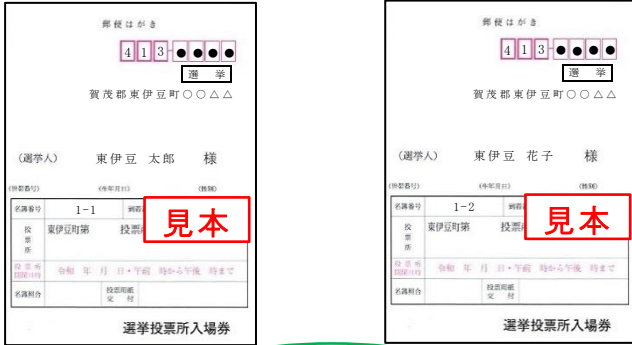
郵便はがき

413-●●●●

選　挙

賀茂郡東伊豆町〇〇△△

（選挙人）　東伊豆　太郎　様

(世帯番号)　(生年月日)　(性別)

名簿番号　1-1　割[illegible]

投票所　東伊豆町第　投票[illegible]

投票所開設日時　令和　年　月　日・午前　時から午後　時まで

名簿照合　投票用紙交付

見本

選挙投票所入場券

郵便はがき

413-●●●●

選　挙

賀茂郡東伊豆町〇〇△△

（選挙人）　東伊豆　花子　様

(世帯番号)　(生年月日)　(性別)

名簿番号　1-2　割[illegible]

投票所　東伊豆町第　投票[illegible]

投票所開設日時　令和　年　月　日・午前　時から午後　時まで

名簿照合　投票用紙交付

見本

選挙投票所入場券